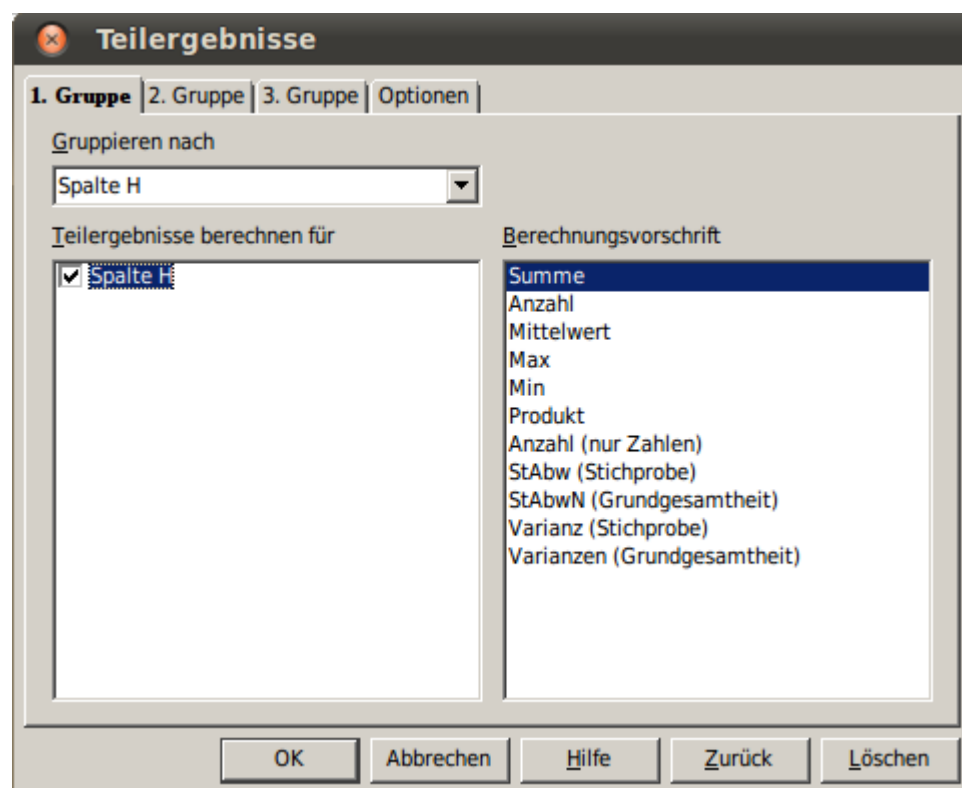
Teilergebnisse

1. Gruppe | 2. Gruppe | 3. Gruppe | Optionen

Gruppieren nach

Spalte H

Teilergebnisse berechnen für

Spalte H

Berechnungsvorschrift

Summe
Anzahl
Mittelwert
Max
Min
Produkt
Anzahl (nur Zahlen)
StAbw (Stichprobe)
StAbwN (Grundgesamtheit)
Varianz (Stichprobe)
Varianzen (Grundgesamtheit)

OK | Abbrechen | Hilfe | Zurück | Löschen